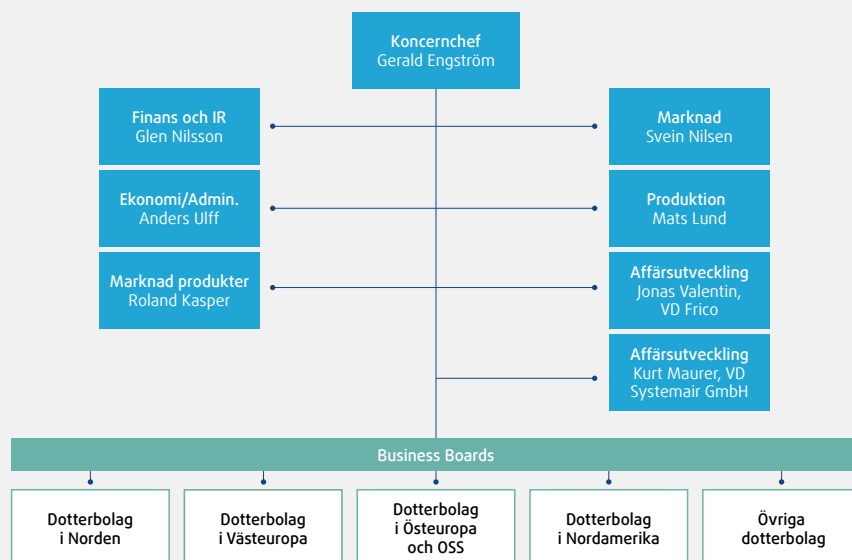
Koncernchef
Gerald Engström

Finans och IR
Glen Nilsson

Marknad
Svein Nilsen

Ekonomi/Admin.
Anders Ulff

Produktion
Mats Lund

Marknad produkter
Roland Kasper

Affärsutveckling
Jonas Valentin, VD Frico

Affärsutveckling
Kurt Maurer, VD Systemair GmbH

Business Boards

Dotterbolag i Norden

Dotterbolag i Västeuropa

Dotterbolag i Östeuropa och OSS

Dotterbolag i Nordamerika

Övriga dotterbolag